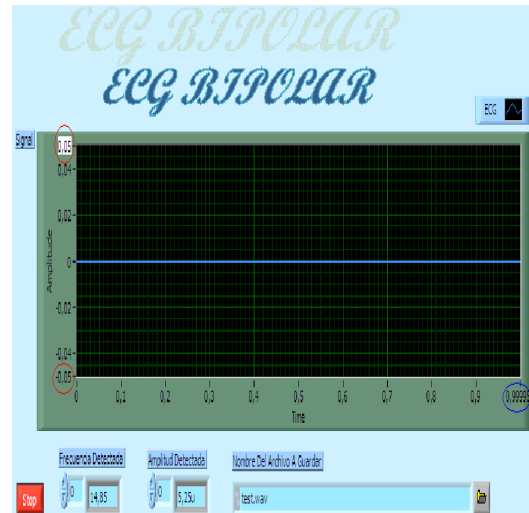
ECG BIPOLAR

ECG BIPOLAR

ECG

Signal

0,05
0,04
0,02
0
-0,02
-0,04
-0,05

Amplitude

0
0,1
0,2
0,3
0,4
0,5
0,6
0,7
0,8
0,9
0,9999

Time

Frecuencia Detectada
0
14,85

Amplitud Detectada
0
5,25u

Nombre Del Archivo A Guardar
test.wav

Stop